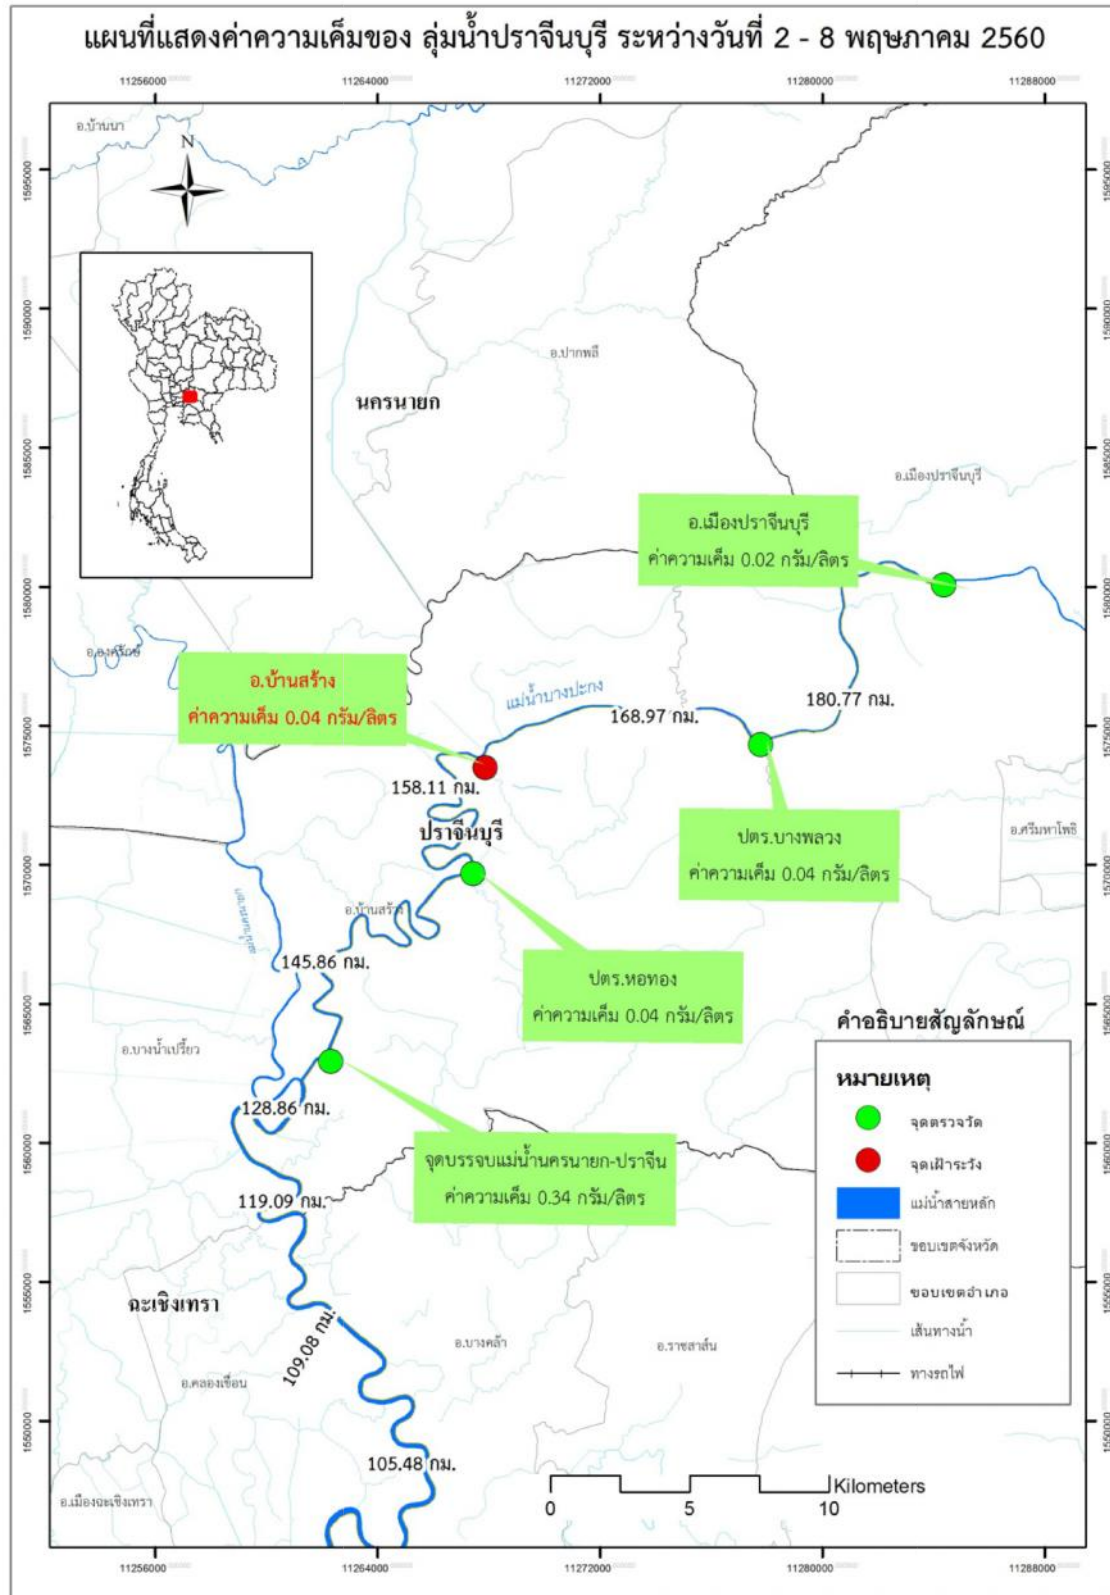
แผนที่แสดงค่าความเค็มของ ลุ่มน้ำปราจีนบุรี ระหว่างวันที่ 2 - 8 พฤษภาคม 2560

11256000 11264000 11272000 11280000 11288000

1595000 1590000 1585000 1580000 1575000 1570000 1565000 1560000 1555000 1550000

อ.บ้านนา

N

อ.ปากพลี

นครนายก

อ.เมืองปราจีนบุรี

อ.เมืองปราจีนบุรี
ค่าความเค็ม 0.02 กรัม/ลิตร

อ.องครักษ์

อ.บ้านสร้าง
ค่าความเค็ม 0.04 กรัม/ลิตร

แม่น้ำบางปะกง

168.97 กม.

180.77 กม.

158.11 กม.

ปราจีนบุรี

ปตร.บางพลวง
ค่าความเค็ม 0.04 กรัม/ลิตร

อ.ศรีมหาโพธิ

อ.บ้านสร้าง

แม่น้ำนครนายก

145.86 กม.

ปตร.หอทอง
ค่าความเค็ม 0.04 กรัม/ลิตร

คำอธิบายสัญลักษณ์

อ.บางน้ำเปรี้ยว

128.86 กม.

หมายเหตุ

จุดตรวจวัด

จุดเฝ้าระวัง

แม่น้ำสายหลัก

ขอบเขตจังหวัด

ขอบเขตอำเภอ

เส้นทางน้ำ

ทางรถไฟ

จุดบรรจบแม่น้ำนครนายก-ปราจีน
ค่าความเค็ม 0.34 กรัม/ลิตร

119.09 กม.

ฉะเชิงเทรา

109.08 กม.

อ.บางคล้า

อ.ราชสาส์น

อ.คลองเขื่อน

105.48 กม.

0 5 10 Kilometers

อ.เมืองฉะเชิงเทรา

11256000 11264000 11272000 11280000 11288000